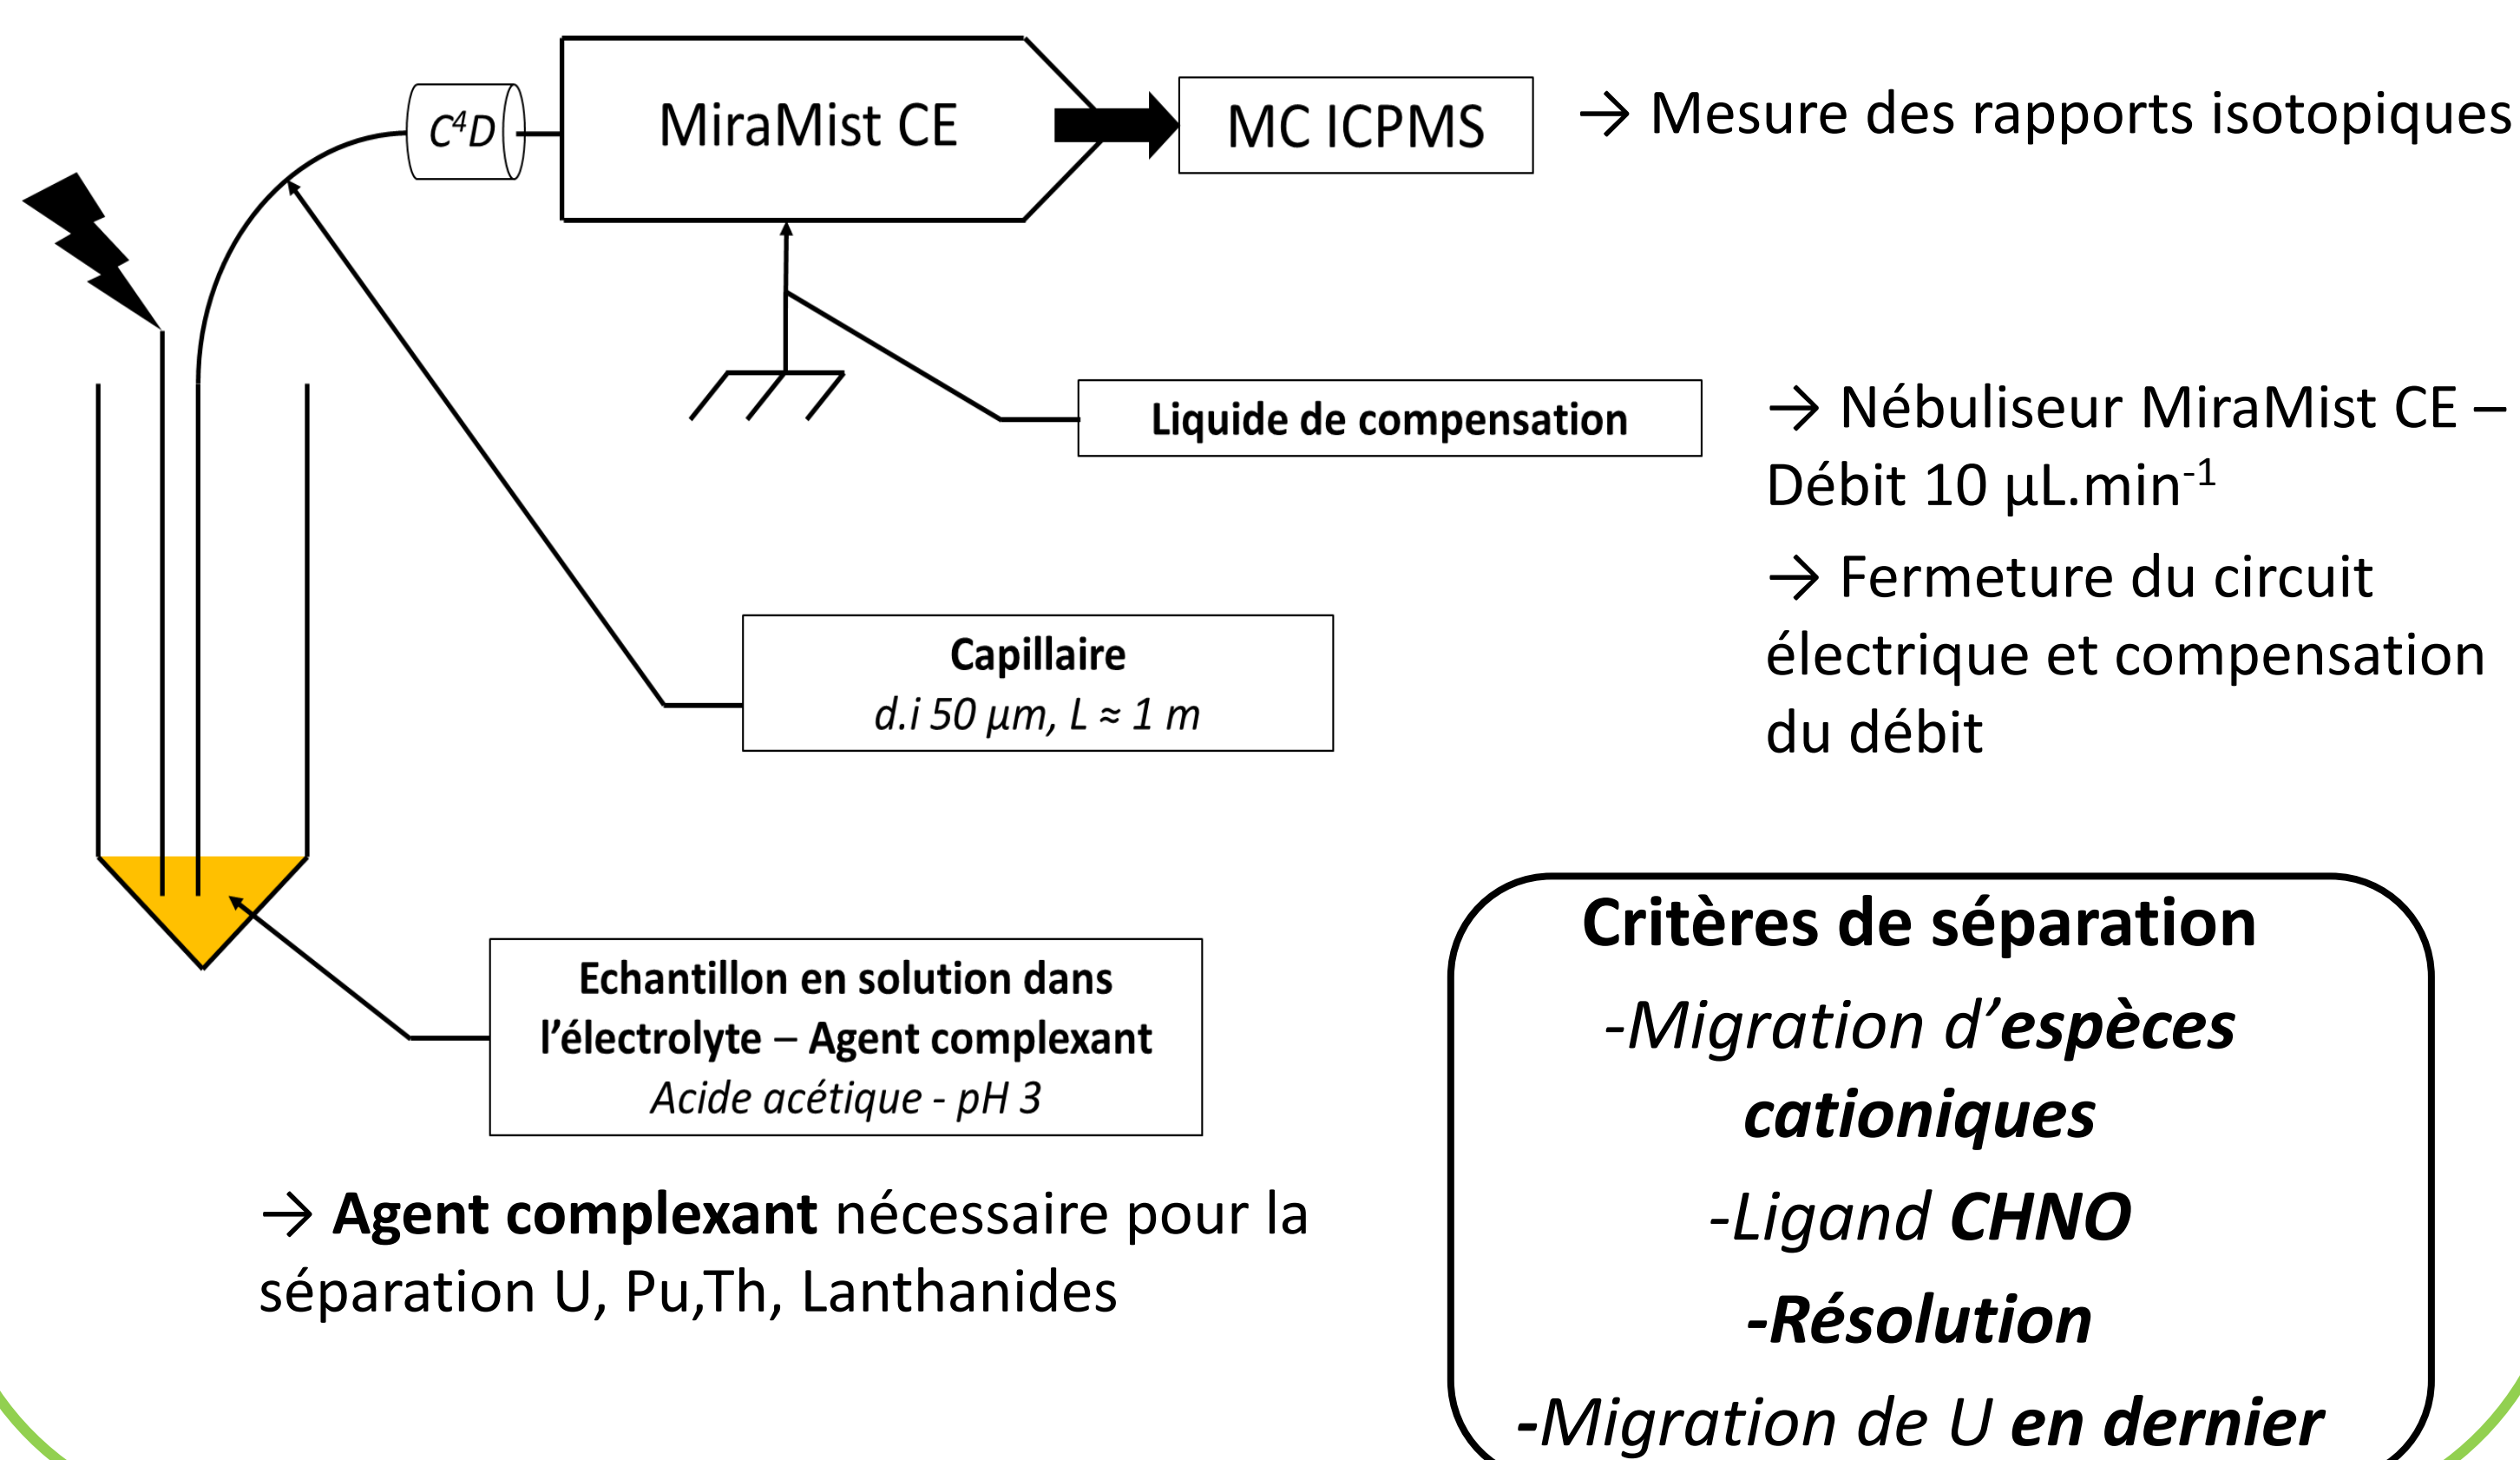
$C^4D$

MiraMist CE

MC ICPMS

→ Mesure des rapports isotopiques

Liquide de compensation

→ Nébuliseur MiraMist CE – Débit 10 µL.min$^{-1}$

→ Fermeture du circuit électrique et compensation du débit

Capillaire
d.i 50 µm, L ≈ 1 m

Echantillon en solution dans l'électrolyte – Agent complexant
Acide acétique - pH 3

→ **Agent complexant** nécessaire pour la séparation U, Pu,Th, Lanthanides

Critères de séparation
-Migration d'espèces cationiques
-Ligand CHNO
-Résolution
-Migration de U en dernier